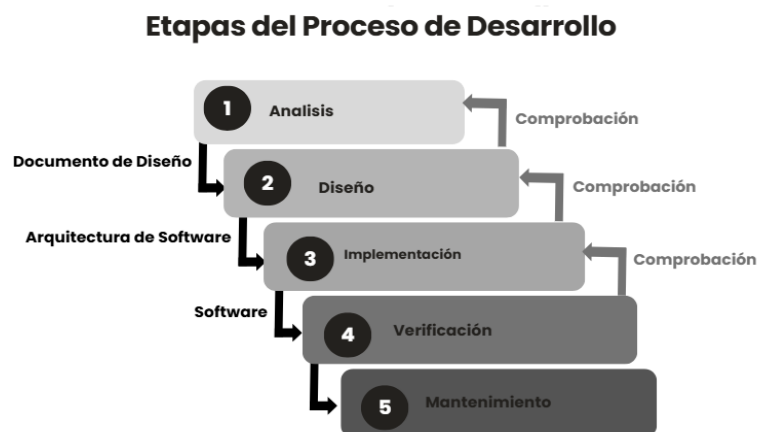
Etapas del Proceso de Desarrollo

1 Analisis

Comprobación

Documento de Diseño

2 Diseño

Comprobación

Arquitectura de Software

3 Implementación

Comprobación

Software

4 Verificación

5 Mantenimiento